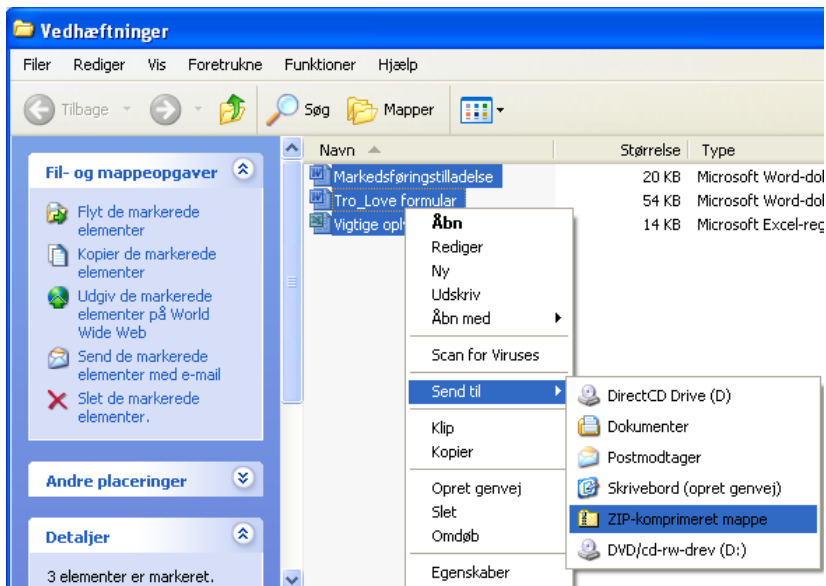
Vedhæftninger

Filer Rediger Vis Foretrukne Funktioner Hjælp

Tilbage Søg Mapper

Fil- og mappeopgaver

Flyt de markerede elementer

Kopier de markerede elementer

Udgiv de markerede elementer på World Wide Web

Send de markerede elementer med e-mail

Slet de markerede elementer.

Andre placeringer

Detaljer

3 elementer er markeret.

| Navn | Størrelse | Type |
|---|---|---|
| Markedsføringstilladelse | 20 KB | Microsoft Word-dol |
| Tro_Love formular | 54 KB | Microsoft Word-dol |
| Vigtige opl | 14 KB | Microsoft Excel-reg |

Åbn
Rediger
Ny
Udskriv
Åbn med
Scan for Viruses
Send til
Klip
Kopier
Opret genvej
Slet
Omdøb
Egenskaber

DirectCD Drive (D)
Dokumenter
Postmodtager
Skrivebord (opret genvej)
ZIP-komprimeret mappe
DVD/cd-rw-drev (D:)